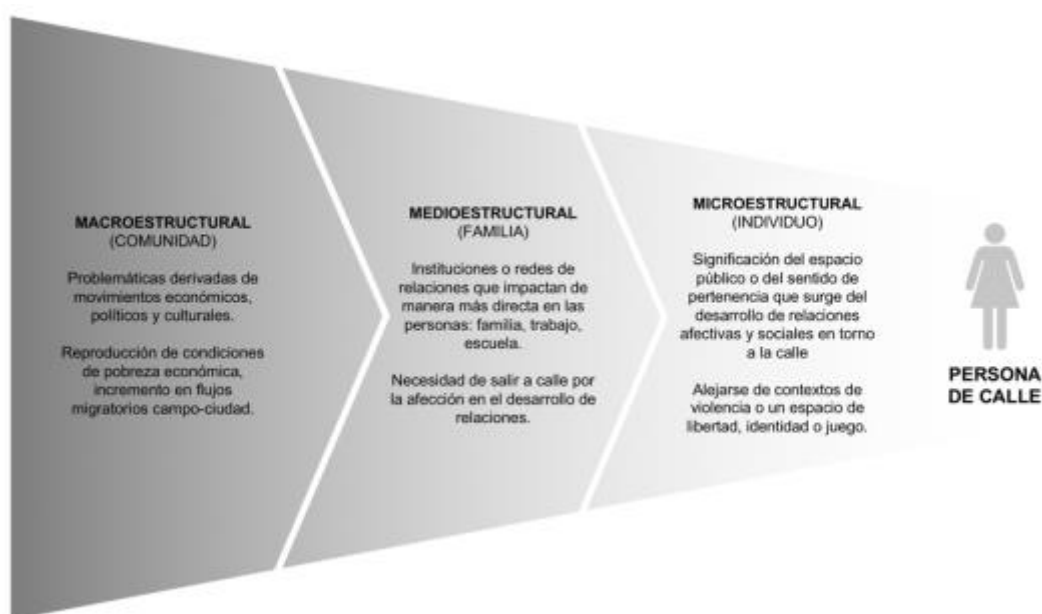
MACROESTRUCTURAL
(COMUNIDAD)

Problemáticas derivadas de movimientos económicos, políticos y culturales.

Reproducción de condiciones de pobreza económica, incremento en flujos migratorios campo-ciudad.

MEDIOESTRUCTURAL
(FAMILIA)

Instituciones o redes de relaciones que impactan de manera más directa en las personas: familia, trabajo, escuela.

Necesidad de salir a calle por la afección en el desarrollo de relaciones.

MICROESTRUCTURAL
(INDIVIDUO)

Significación del espacio público o del sentido de pertenencia que surge del desarrollo de relaciones afectivas y sociales en torno a la calle

Alejarse de contextos de violencia o un espacio de libertad, identidad o juego.

PERSONA DE CALLE